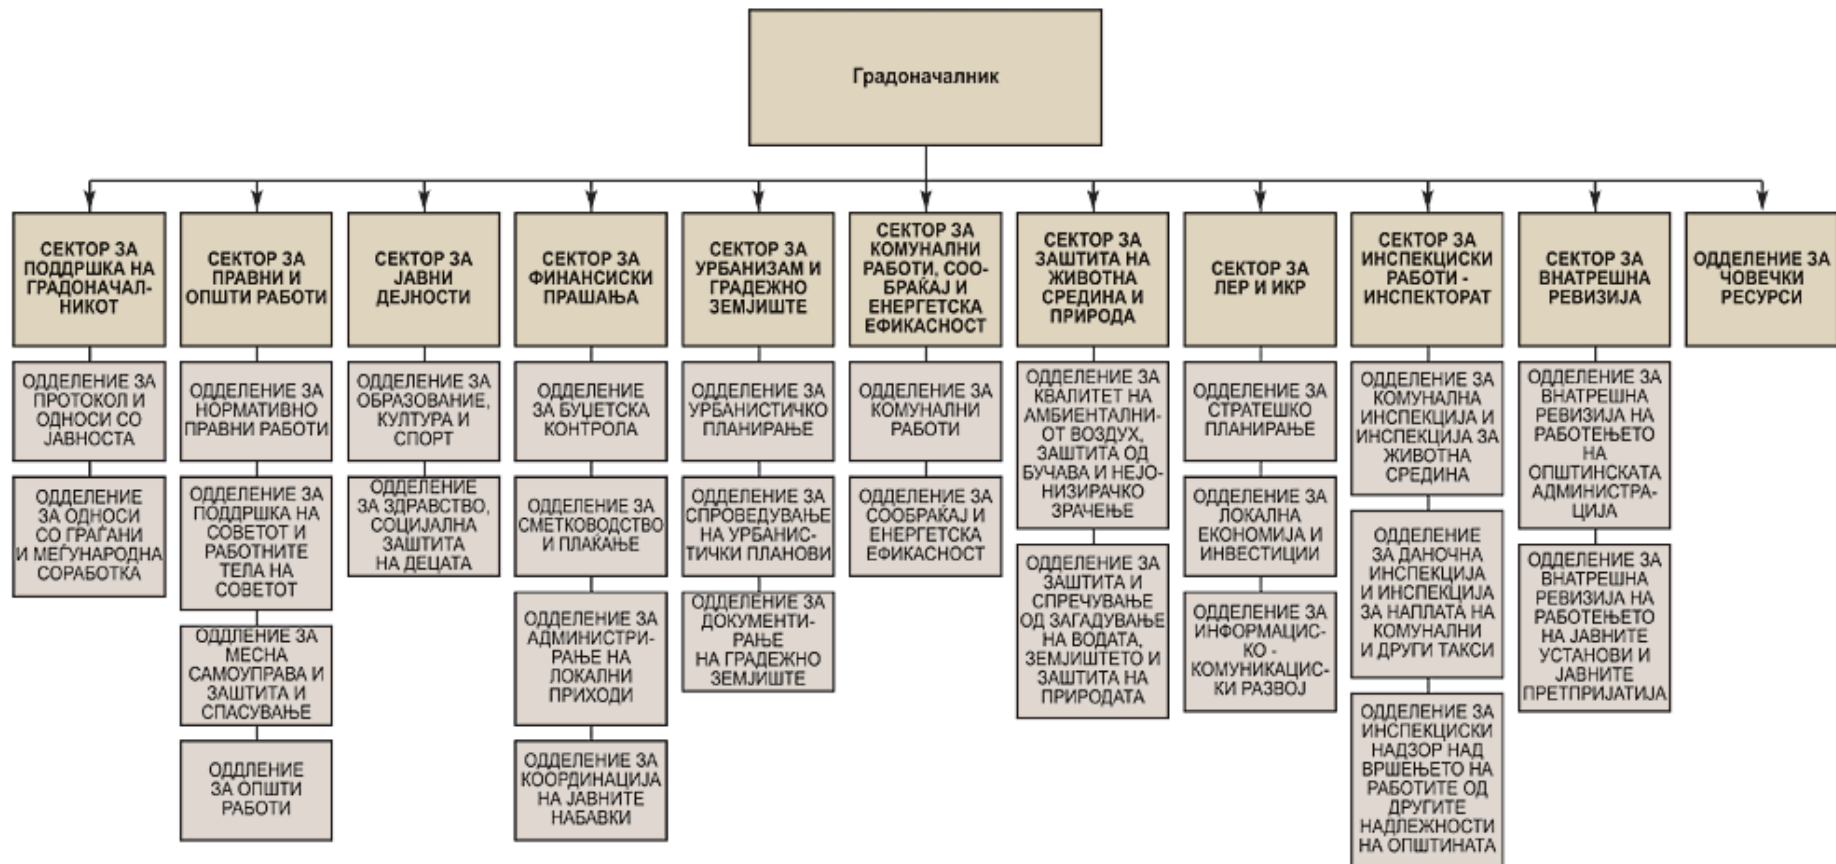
Градоначалник

СЕКТОР ЗА ПОДДРШКА НА ГРАДОНАЧАЛНИКОТ

ОДДЕЛЕНИЕ ЗА ПРОТОКОЛ И ОДНОСИ СО ЈАВНОСТА

ОДДЕЛЕНИЕ ЗА ОДНОСИ СО ГРАЃАНИ И МЕЃУНАРОДНА СОРАБОТКА

СЕКТОР ЗА ПРАВНИ И ОПШТИ РАБОТИ

ОДДЕЛЕНИЕ ЗА НОРМАТИВНО ПРАВНИ РАБОТИ

ОДДЕЛЕНИЕ ЗА ПОДДРШКА НА СОВЕТОТ И РАБОТНИТЕ ТЕЛА НА СОВЕТОТ

ОДДЛЕНИЕ ЗА МЕСНА САМОУПРАВА И ЗАШТИТА И СПАСУВАЊЕ

ОДДЛЕНИЕ ЗА ОПШТИ РАБОТИ

СЕКТОР ЗА ЈАВНИ ДЕЈНОСТИ

ОДДЕЛЕНИЕ ЗА ОБРАЗОВАНИЕ, КУЛТУРА И СПОРТ

ОДДЕЛЕНИЕ ЗА ЗДРАВСТВО, СОЦИЈАЛНА ЗАШТИТА НА ДЕЦАТА

СЕКТОР ЗА ФИНАНСИСКИ ПРАШАЊА

ОДДЕЛЕНИЕ ЗА БУЏЕТСКА КОНТРОЛА

ОДДЕЛЕНИЕ ЗА СМЕТКОВОДСТВО И ПЛАЌАЊЕ

ОДДЕЛЕНИЕ ЗА АДМИНИСТРИРАЊЕ НА ЛОКАЛНИ ПРИХОДИ

ОДДЕЛЕНИЕ ЗА КООРДИНАЦИЈА НА ЈАВНИТЕ НАБАВКИ

СЕКТОР ЗА УРБАНИЗАМ И ГРАДЕЖНО ЗЕМЈИШТЕ

ОДДЕЛЕНИЕ ЗА УРБАНИСТИЧКО ПЛАНИРАЊЕ

ОДДЕЛЕНИЕ ЗА СПРОВЕДУВАЊЕ НА УРБАНИСТИЧКИ ПЛАНОВИ

ОДДЕЛЕНИЕ ЗА ДОКУМЕНТИРАЊЕ НА ГРАДЕЖНО ЗЕМЈИШТЕ

СЕКТОР ЗА КОМУНАЛНИ РАБОТИ, СООБРАЌАЈ И ЕНЕРГЕТСКА ЕФИКАСНОСТ

ОДДЕЛЕНИЕ ЗА КОМУНАЛНИ РАБОТИ

ОДДЕЛЕНИЕ ЗА СООБРАЌАЈ И ЕНЕРГЕТСКА ЕФИКАСНОСТ

СЕКТОР ЗА ЗАШТИТА НА ЖИВОТНА СРЕДИНА И ПРИРОДА

ОДДЕЛЕНИЕ ЗА КВАЛИТЕТ НА АМБИЕНТАЛНИОТ ВОЗДУХ, ЗАШТИТА ОД БУЧАВА И НЕЈОНИЗИРАЧКО ЗРАЧЕЊЕ

ОДДЕЛЕНИЕ ЗА ЗАШТИТА И СПРЕЧУВАЊЕ ОД ЗАГАДУВАЊЕ НА ВОДАТА, ЗЕМЈИШТЕТО И ЗАШТИТА НА ПРИРОДАТА

СЕКТОР ЗА ЛЕР И ИКР

ОДДЕЛЕНИЕ ЗА СТРАТЕШКО ПЛАНИРАЊЕ

ОДДЕЛЕНИЕ ЗА ЛОКАЛНА ЕКОНОМИЈА И ИНВЕСТИЦИИ

ОДДЕЛЕНИЕ ЗА ИНФОРМАЦИСКО - КОМУНИКАЦИСКИ РАЗВОЈ

СЕКТОР ЗА ИНСПЕКЦИСКИ РАБОТИ - ИНСПЕКТОРАТ

ОДДЕЛЕНИЕ ЗА КОМУНАЛНА ИНСПЕКЦИЈА И ИНСПЕКЦИЈА ЗА ЖИВОТНА СРЕДИНА

ОДДЕЛЕНИЕ ЗА ДАНОЧНА ИНСПЕКЦИЈА И ИНСПЕКЦИЈА ЗА НАПЛАТА НА КОМУНАЛНИ И ДРУГИ ТАКСИ

ОДДЕЛЕНИЕ ЗА ИНСПЕКЦИСКИ НАДЗОР НАД ВРШЕЊЕТО НА РАБОТИТЕ ОД ДРУГИТЕ НАДЛЕЖНОСТИ НА ОПШТИНАТА

СЕКТОР ЗА ВНАТРЕШНА РЕВИЗИЈА

ОДДЕЛЕНИЕ ЗА ВНАТРЕШНА РЕВИЗИЈА НА РАБОТЕЊЕТО НА ОПШТИНСКАТА АДМИНИСТРАЦИЈА

ОДДЕЛЕНИЕ ЗА ВНАТРЕШНА РЕВИЗИЈА НА РАБОТЕЊЕТО НА ЈАВНИТЕ УСТАНОВИ И ЈАВНИТЕ ПРЕТПРИЈАТИЈА

ОДДЕЛЕНИЕ ЗА ЧОВЕЧКИ РЕСУРСИ